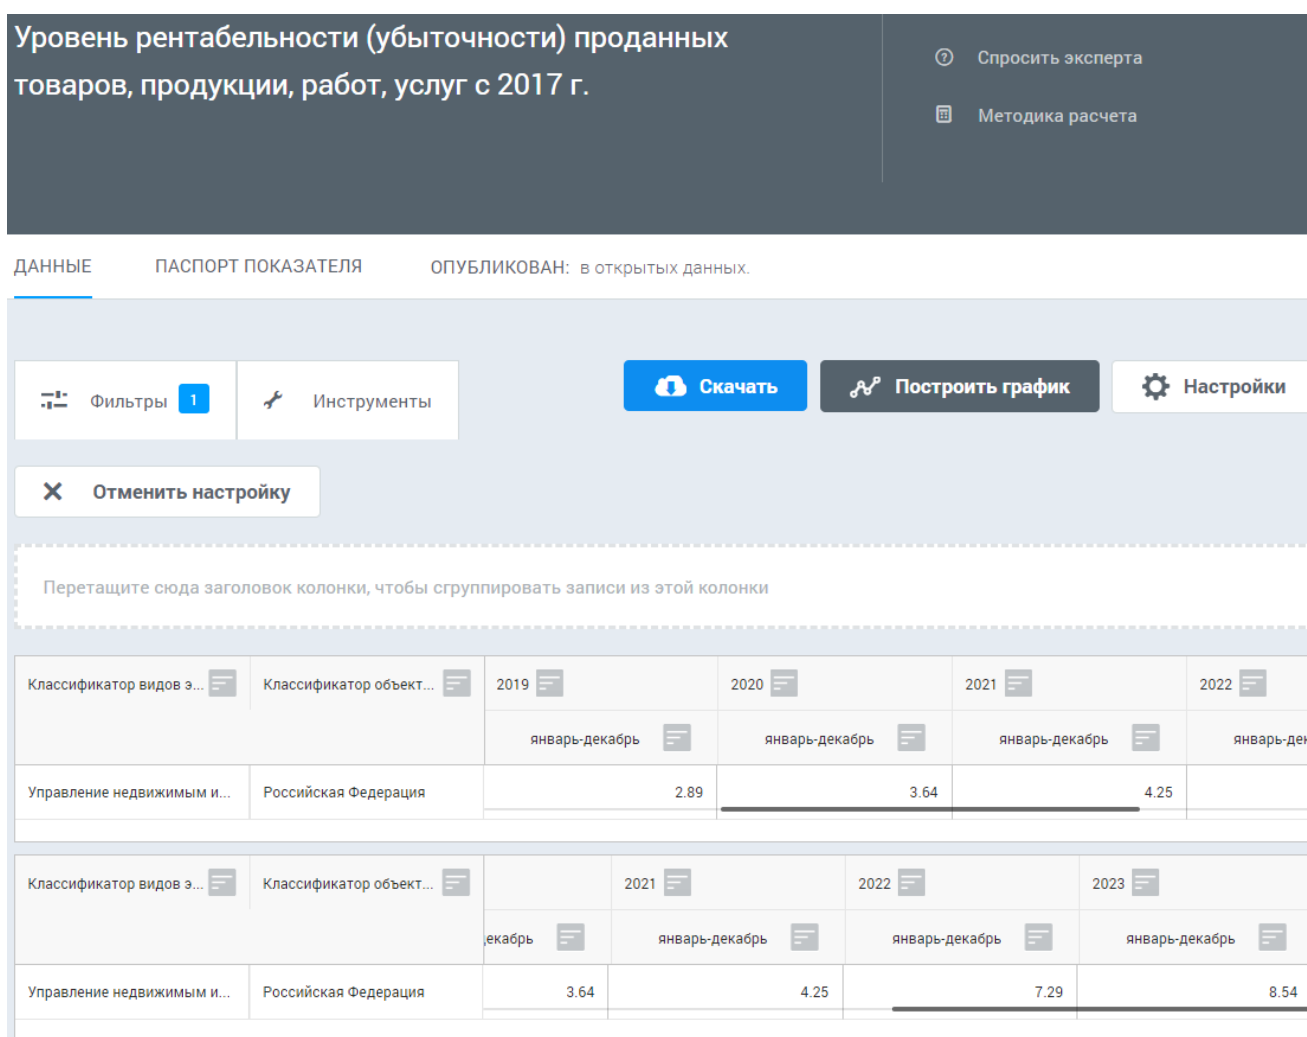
Уровень рентабельности (убыточности) проданных товаров, продукции, работ, услуг с 2017 г.

Спросить эксперта

Методика расчета

ДАННЫЕ ПАСПОРТ ПОКАЗАТЕЛЯ ОПУБЛИКОВАН: в открытых данных.

Фильтры 1 Инструменты

Скачать Построить график Настройки

Отменить настройку

Перетащите сюда заголовок колонки, чтобы сгруппировать записи из этой колонки

| Классификатор видов э... | Классификатор объект... | 2019 | 2020 | 2021 | 2022 |
|---|---|---|---|---|---|
| | | январь-декабрь | январь-декабрь | январь-декабрь | январь-дек |
| Управление недвижимым и... | Российская Федерация | 2.89 | 3.64 | 4.25 | |

| Классификатор видов э... | Классификатор объект... | | 2021 | 2022 | 2023 |
|---|---|---|---|---|---|
| | | екабрь | январь-декабрь | январь-декабрь | январь-декабрь |
| Управление недвижимым и... | Российская Федерация | 3.64 | 4.25 | 7.29 | 8.54 |